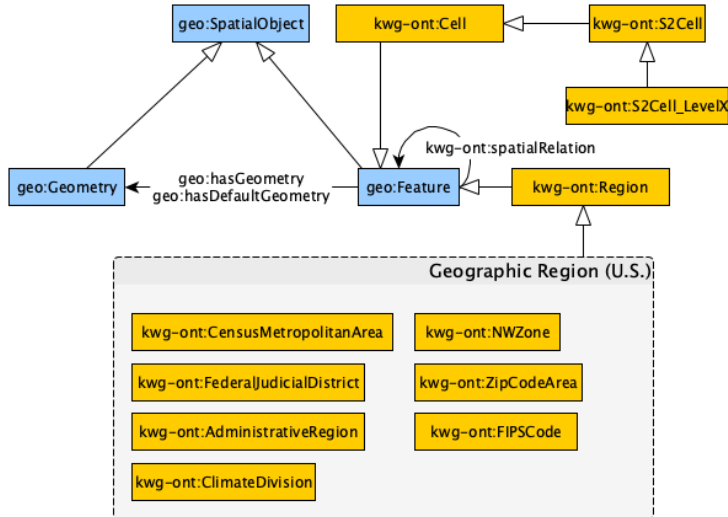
geo:SpatialObject

kwg-ont:Cell

kwg-ont:S2Cell

kwg-ont:S2Cell_LevelX

kwg-ont:spatialRelation

geo:Geometry

geo:hasGeometry
geo:hasDefaultGeometry

geo:Feature

kwg-ont:Region

Geographic Region (U.S.)

kwg-ont:CensusMetropolitanArea

kwg-ont:NWZone

kwg-ont:FederalJudicialDistrict

kwg-ont:ZipCodeArea

kwg-ont:AdministrativeRegion

kwg-ont:FIPSCode

kwg-ont:ClimateDivision